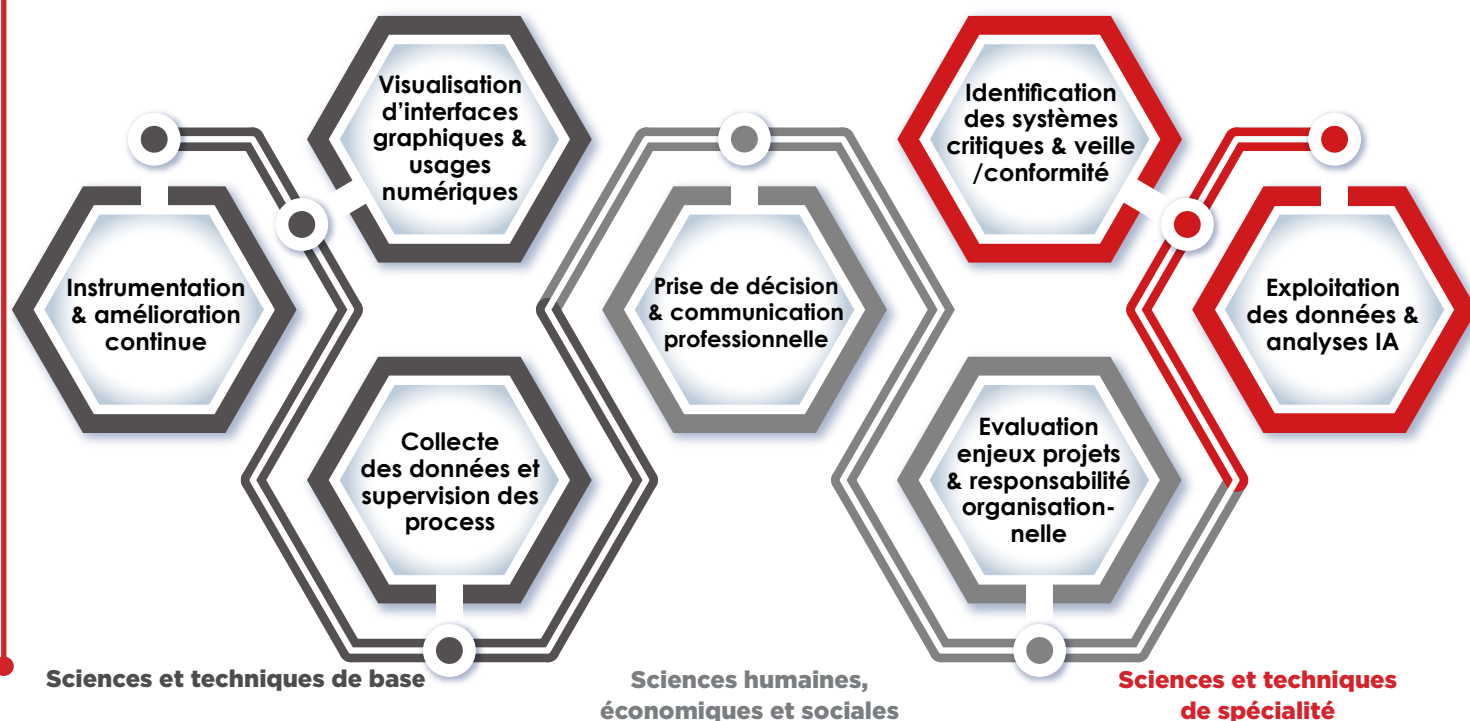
Visualisation d'interfaces graphiques & usages numériques

Instrumentation & amélioration continue

Collecte des données et supervision des process

Prise de décision & communication professionnelle

Identification des systèmes critiques & veille /conformité

Exploitation des données & analyses IA

Evaluation enjeux projets & responsabilité organisation-nelle

Sciences et techniques de base

Sciences humaines, économiques et sociales

Sciences et techniques de spécialité